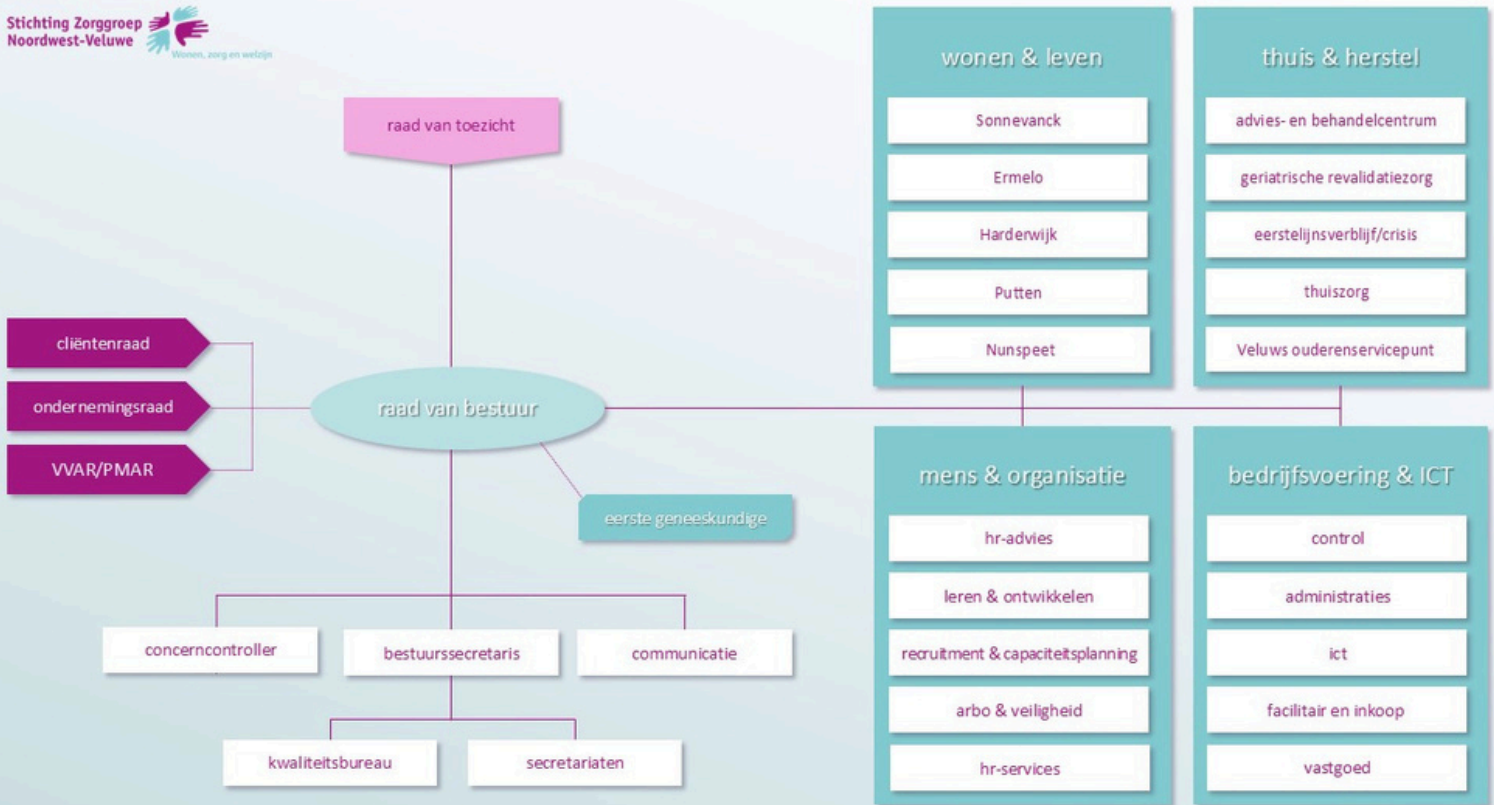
Stichting Zorggroep Noordwest-Veluwe
Wonen, zorg en welzijn

raad van toezicht

cliëntenraad
ondernemingsraad
VVAR/PMAR

raad van bestuur

eerste geneeskundige

concerncontroller
bestuurssecretaris
communicatie

kwaliteitsbureau
secretariaten

wonen & leven
Sonnevanck
Ermelo
Harderwijk
Putten
Nunspeet

thuis & herstel
advies- en behandelcentrum
geriatrische revalidatiezorg
eerstelijnsverblijf/crisis
thuiszorg
Veluws ouderenservicepunt

mens & organisatie
hr-advies
leren & ontwikkelen
recruitment & capaciteitsplanning
arbo & veiligheid
hr-services

bedrijfsvoering & ICT
control
administraties
ict
facilitair en inkoop
vastgoed